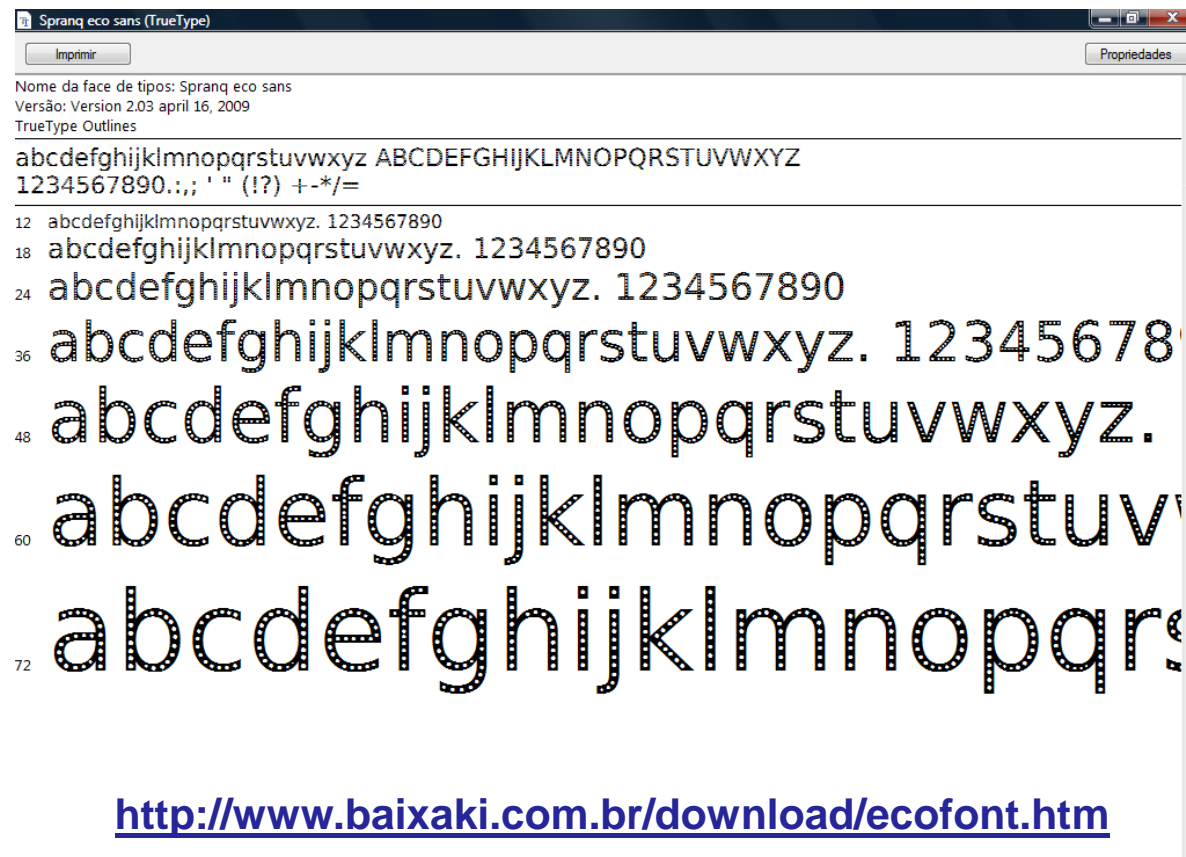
Spranq eco sans (TrueType)

Imprimir

Propriedades

Nome da face de tipos: Spranq eco sans
Versão: Version 2.03 april 16, 2009
TrueType Outlines

abcdefghijklmnopqrstuvwxyz ABCDEFGHIJKLMNOPQRSTUVWXYZ
1234567890.:,; ' " (!?) +-*/=

12 abcdefghijklmnopqrstuvwxyz. 1234567890
18 abcdefghijklmnopqrstuvwxyz. 1234567890
24 abcdefghijklmnopqrstuvwxyz. 1234567890
36 abcdefghijklmnopqrstuvwxyz. 12345678
48 abcdefghijklmnopqrstuvwxyz.
60 abcdefghijklmnopqrstuv
72 abcdefghijklmnopqr

http://www.baixaki.com.br/download/ecofont.htm